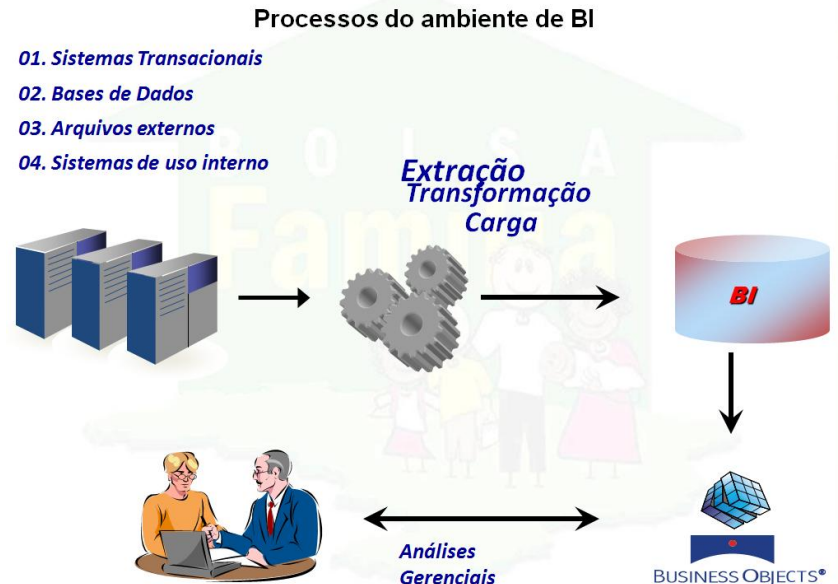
Processos do ambiente de BI

01. Sistemas Transacionais

02. Bases de Dados

03. Arquivos externos

04. Sistemas de uso interno

B O L S A

Família

Extração
Transformação
Carga

BI

Análises
Gerenciais

BUSINESS OBJECTS®